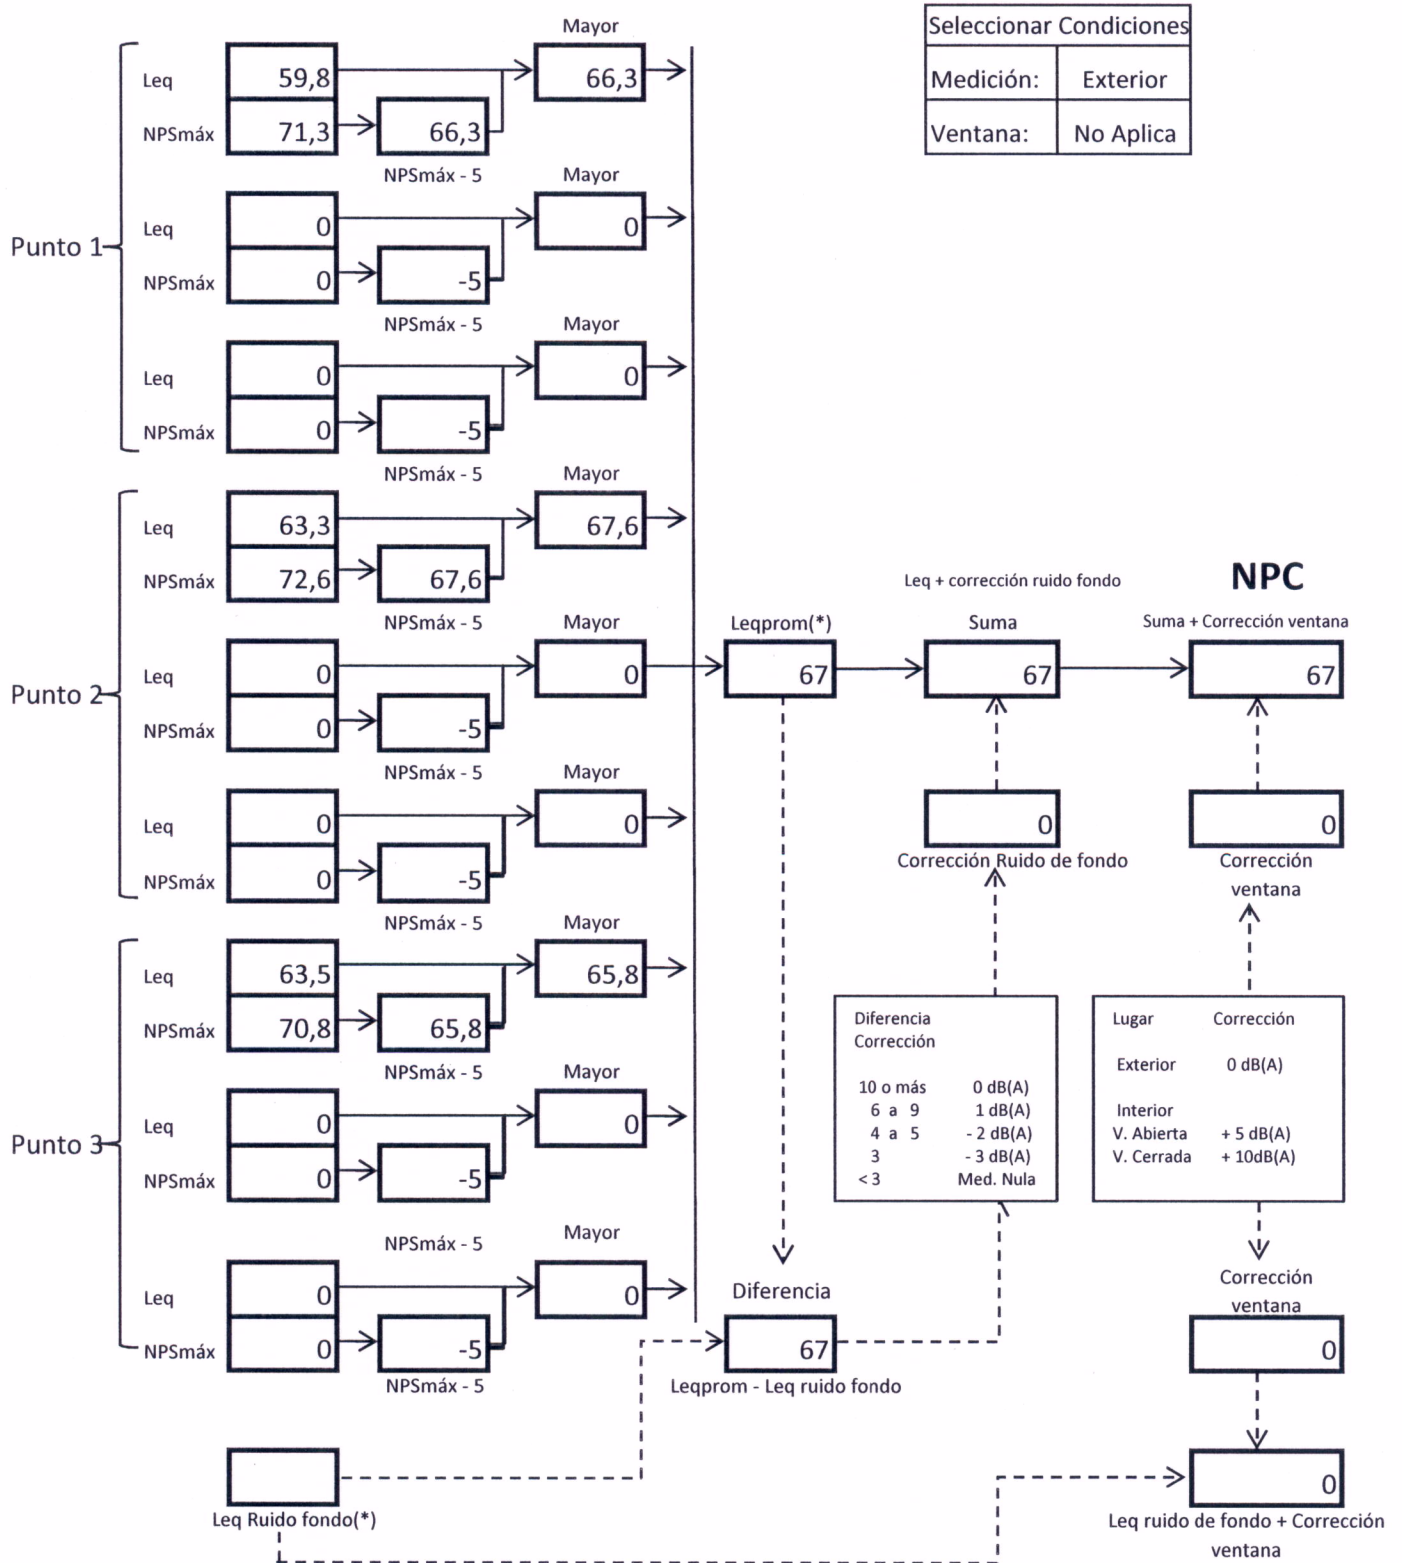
| Seleccionar Condiciones | |
|---|---|
| Medición: | Exterior |
| Ventana: | No Aplica |

Punto 1

Leq 59,8
NPSmáx 71,3
66,3
NPSmáx - 5
Mayor 66,3

Leq 0
NPSmáx 0
-5
NPSmáx - 5
Mayor 0

Leq 0
NPSmáx 0
-5
NPSmáx - 5
Mayor 0

Punto 2

Leq 63,3
NPSmáx 72,6
67,6
NPSmáx - 5
Mayor 67,6

Leq 0
NPSmáx 0
-5
NPSmáx - 5
Mayor 0

Leq 0
NPSmáx 0
-5
NPSmáx - 5
Mayor 0

Punto 3

Leq 63,5
NPSmáx 70,8
65,8
NPSmáx - 5
Mayor 65,8

Leq 0
NPSmáx 0
-5
NPSmáx - 5
Mayor 0

Leq 0
NPSmáx 0
-5
NPSmáx - 5
Mayor 0

Leqprom(*)
67

Leq + corrección ruido fondo
Suma
67

NPC
Suma + Corrección ventana
67

0
Corrección Ruido de fondo

0
Corrección ventana

Diferencia
Corrección

10 o más 0 dB(A)
6 a 9 1 dB(A)
4 a 5 - 2 dB(A)
3 - 3 dB(A)
< 3 Med. Nula

Lugar Corrección

Exterior 0 dB(A)

Interior
V. Abierta + 5 dB(A)
V. Cerrada + 10dB(A)

Diferencia
67
Leqprom - Leq ruido fondo

Corrección ventana
0

Leq Ruido fondo(*)

0
Leq ruido de fondo + Corrección ventana